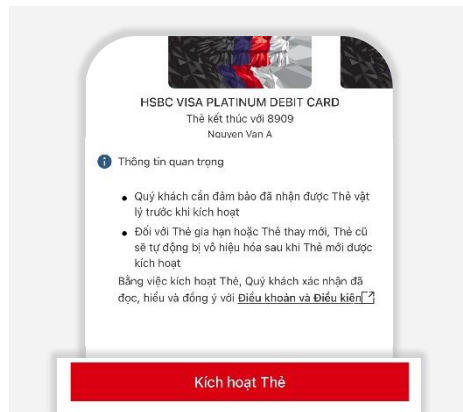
HSBC VISA PLATINUM DEBIT CARD
Thẻ kết thúc với 8909
Nguyen Van A

Thông tin quan trọng

- Quý khách cần đảm bảo đã nhận được Thẻ vật lý trước khi kích hoạt
- Đối với Thẻ gia hạn hoặc Thẻ thay mới, Thẻ cũ sẽ tự động bị vô hiệu hóa sau khi Thẻ mới được kích hoạt

Bằng việc kích hoạt Thẻ, Quý khách xác nhận đã đọc, hiểu và đồng ý với Điều khoản và Điều kiện

Kích hoạt Thẻ